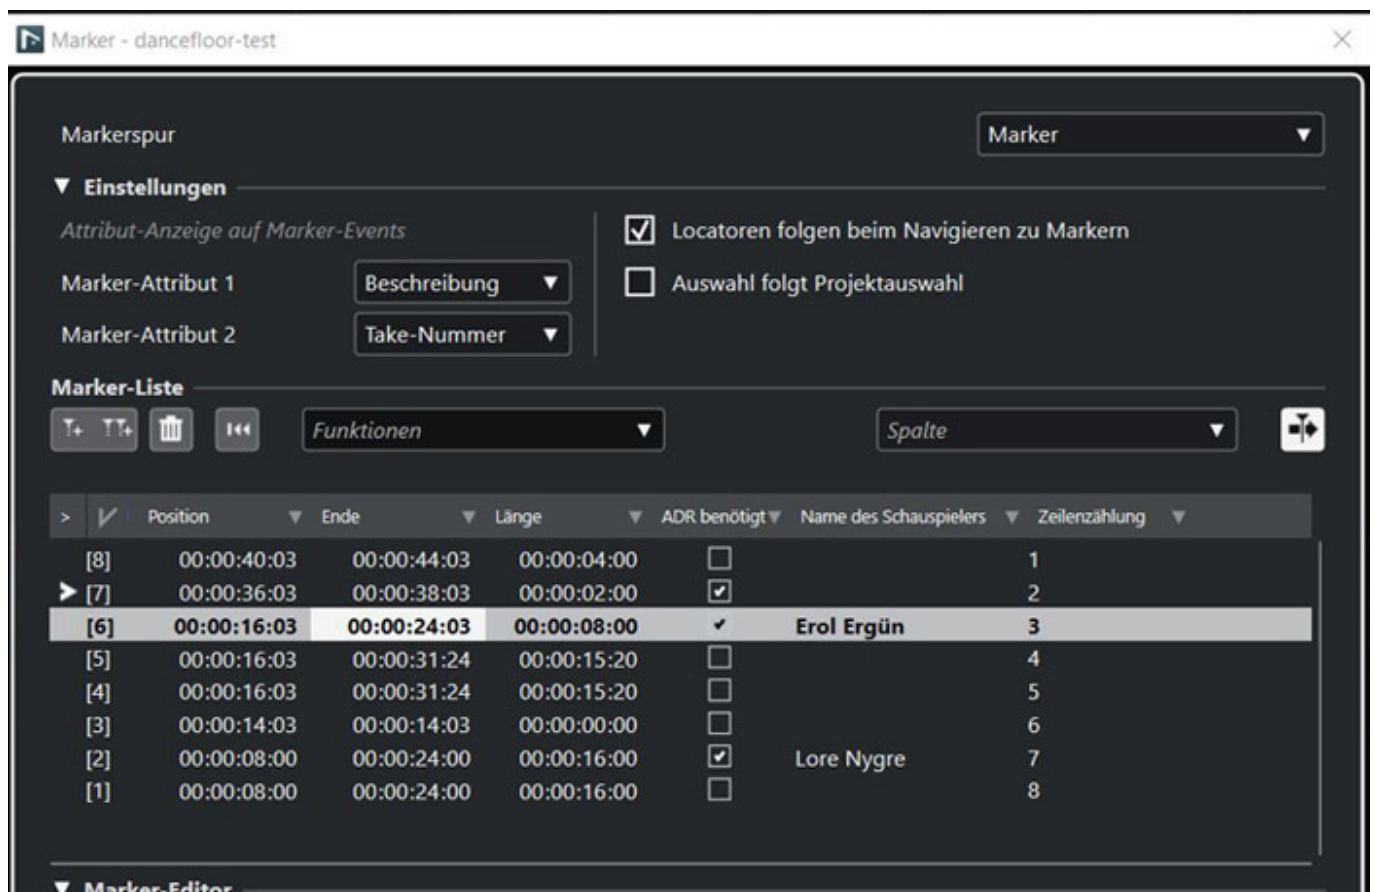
Marker - dancefloor-test

Markerspur

Marker

▼ Einstellungen

Attribut-Anzeige auf Marker-Events

Marker-Attribut 1 Beschreibung

Marker-Attribut 2 Take-Nummer

Locatoren folgen beim Navigieren zu Markern

Auswahl folgt Projektauswahl

Marker-Liste

Funktionen

Spalte

| > | | Position | Ende | Länge | ADR benötigt | Name des Schauspielers | Zeilenzählung |
|---|---|---|---|---|---|---|---|
| | [8] | 00:00:40:03 | 00:00:44:03 | 00:00:04:00 | ☐ | | 1 |
| ➤ | [7] | 00:00:36:03 | 00:00:38:03 | 00:00:02:00 | ☑ | | 2 |
| | [6] | 00:00:16:03 | 00:00:24:03 | 00:00:08:00 | ✔ | Erol Ergün | 3 |
| | [5] | 00:00:16:03 | 00:00:31:24 | 00:00:15:20 | ☐ | | 4 |
| | [4] | 00:00:16:03 | 00:00:31:24 | 00:00:15:20 | ☐ | | 5 |
| | [3] | 00:00:14:03 | 00:00:14:03 | 00:00:00:00 | ☐ | | 6 |
| | [2] | 00:00:08:00 | 00:00:24:00 | 00:00:16:00 | ☑ | Lore Nygre | 7 |
| | [1] | 00:00:08:00 | 00:00:24:00 | 00:00:16:00 | ☐ | | 8 |

▼ Marker-Editor